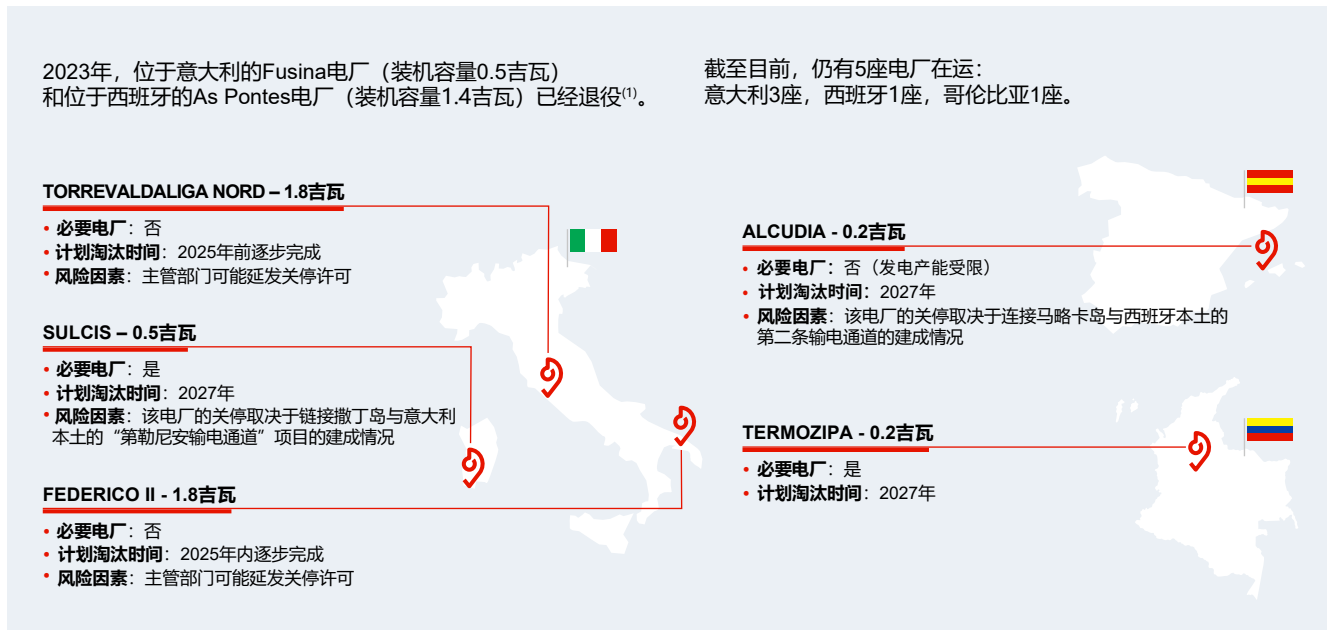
2023年，位于意大利的Fusina电厂（装机容量0.5吉瓦）和位于西班牙的As Pontes电厂（装机容量1.4吉瓦）已经退役$^{(1)}$。

截至目前，仍有5座电厂在运：意大利3座，西班牙1座，哥伦比亚1座。

TORREVALDALIGA NORD – 1.8吉瓦
• 必要电厂：否
• 计划淘汰时间：2025年前逐步完成
• 风险因素：主管部门可能延发关停许可

SULCIS – 0.5吉瓦
• 必要电厂：是
• 计划淘汰时间：2027年
• 风险因素：该电厂的关停取决于链接撒丁岛与意大利本土的“第勒尼安输电通道”项目的建成情况

FEDERICO II - 1.8吉瓦
• 必要电厂：否
• 计划淘汰时间：2025年内逐步完成
• 风险因素：主管部门可能延发关停许可

ALCUDIA - 0.2吉瓦
• 必要电厂：否（发电产能受限）
• 计划淘汰时间：2027年
• 风险因素：该电厂的关停取决于连接马略卡岛与西班牙本土的第二条输电通道的建成情况

TERMOZIPA - 0.2吉瓦
• 必要电厂：是
• 计划淘汰时间：2027年